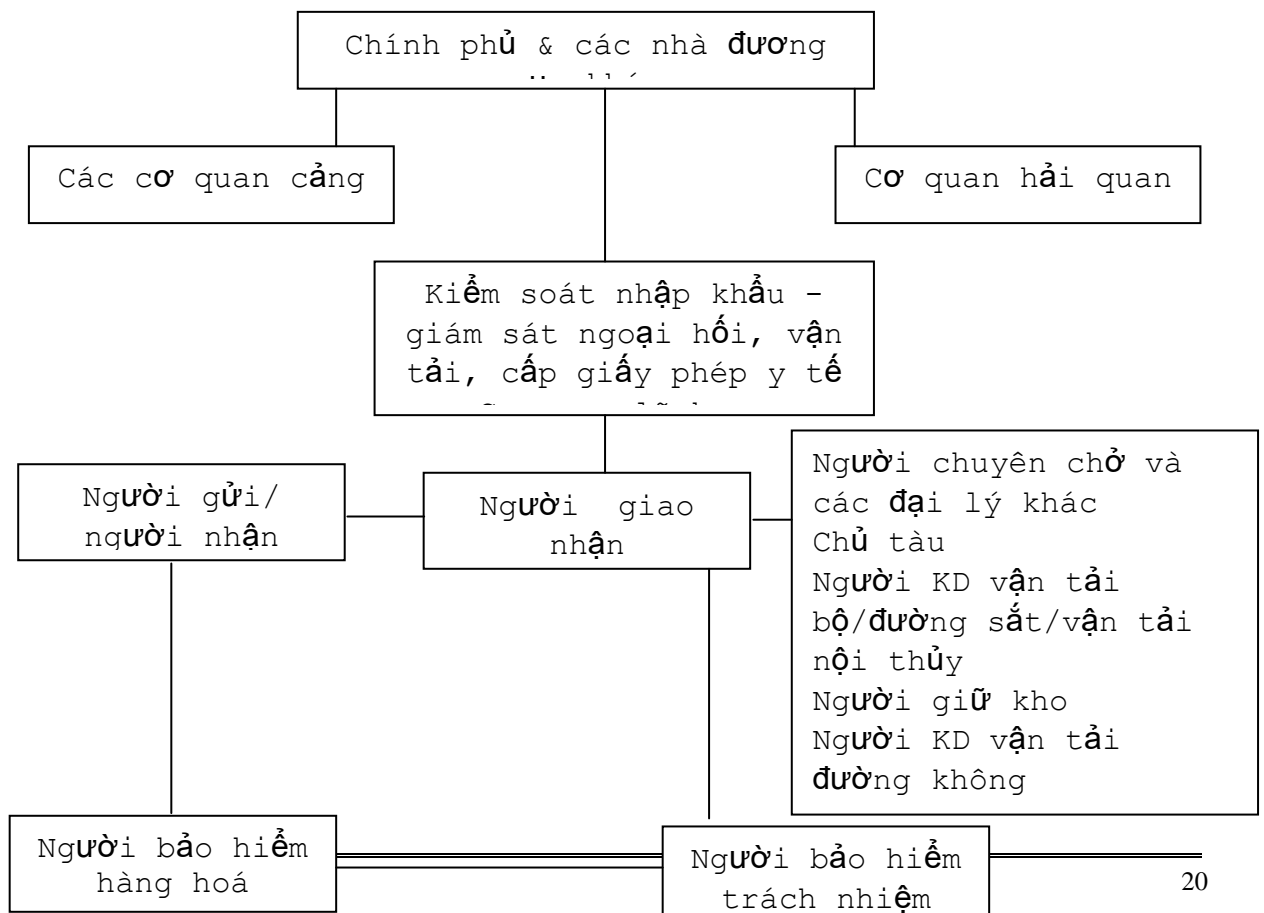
Chính phủ & các nhà đương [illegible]

Các cơ quan cảng

Cơ quan hải quan

Kiểm soát nhập khẩu – giám sát ngoại hối, vận tải, cấp giấy phép y tế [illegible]

Người gửi/ người nhận

Người giao nhận

Người chuyên chở và các đại lý khác
Chủ tàu
Người KD vận tải bộ/đường sắt/vận tải nội thủy
Người giữ kho
Người KD vận tải đường không

Người bảo hiểm hàng hoá

Người bảo hiểm trách nhiệm

20